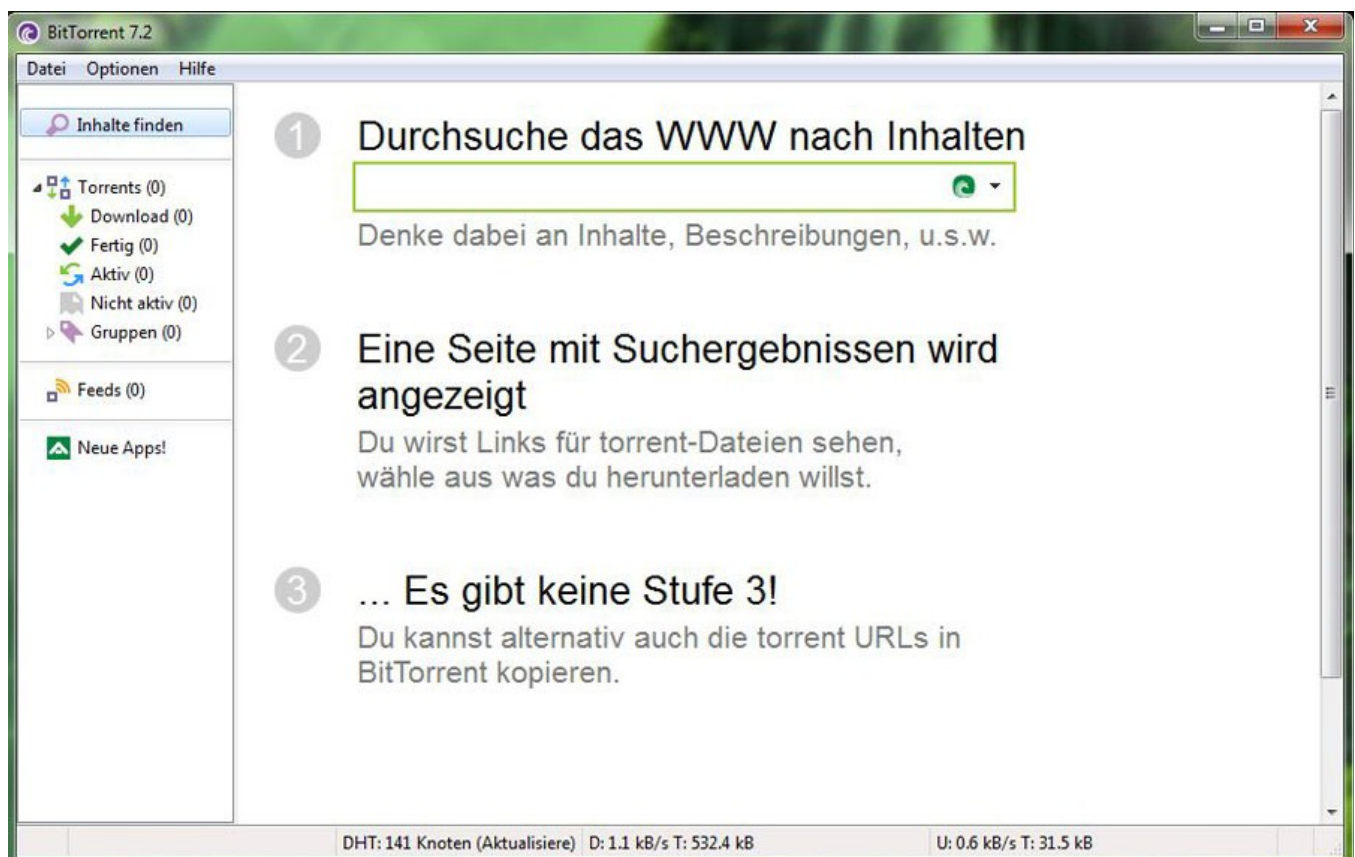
BitTorrent 7.2

Datei Optionen Hilfe

Inhalte finden

Torrents (0)
Download (0)
Fertig (0)
Aktiv (0)
Nicht aktiv (0)
Gruppen (0)

Feeds (0)

Neue Apps!

1 Durchsuche das WWW nach Inhalten

Denke dabei an Inhalte, Beschreibungen, u.s.w.

2 Eine Seite mit Suchergebnissen wird angezeigt

Du wirst Links für torrent-Dateien sehen, wähle aus was du herunterladen willst.

3 ... Es gibt keine Stufe 3!

Du kannst alternativ auch die torrent URLs in BitTorrent kopieren.

DHT: 141 Knoten (Aktualisiere) D: 1.1 kB/s T: 532.4 kB U: 0.6 kB/s T: 31.5 kB